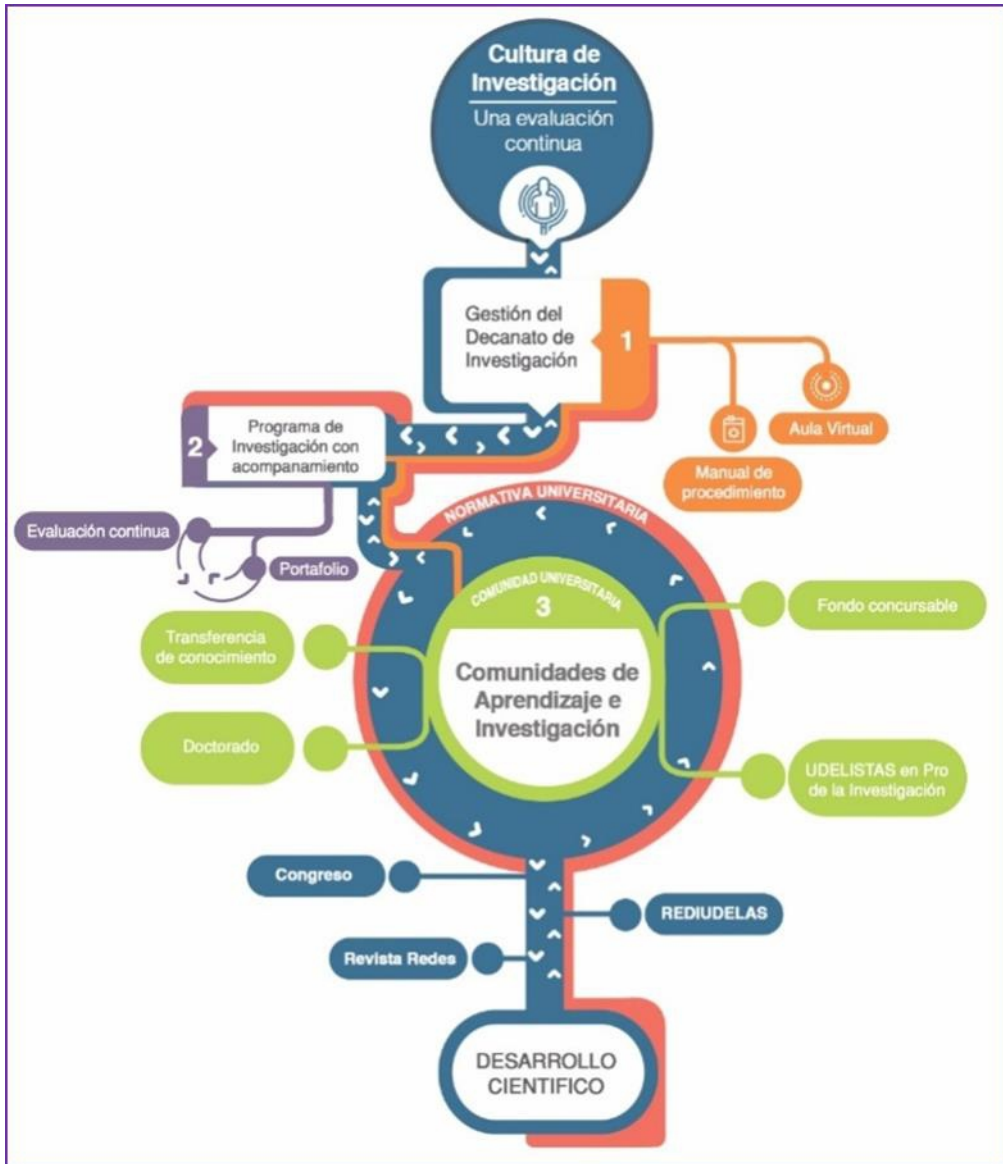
Cultura de Investigación

Una evaluación continua

Gestión del Decanato de Investigación

1

Aula Virtual

Manual de procedimiento

2

Programa de Investigación con acompanamiento

Evaluación continua

Portafolio

NORMATIVA UNIVERSITARIA

COMUNIDAD UNIVERSITARIA

3

Comunidades de Aprendizaje e Investigación

Transferencia de conocimiento

Doctorado

Fondo concursable

UDELISTAS en Pro de la Investigación

Congreso

REDIUDELAS

Revista Redes

DESARROLLO CIENTIFICO